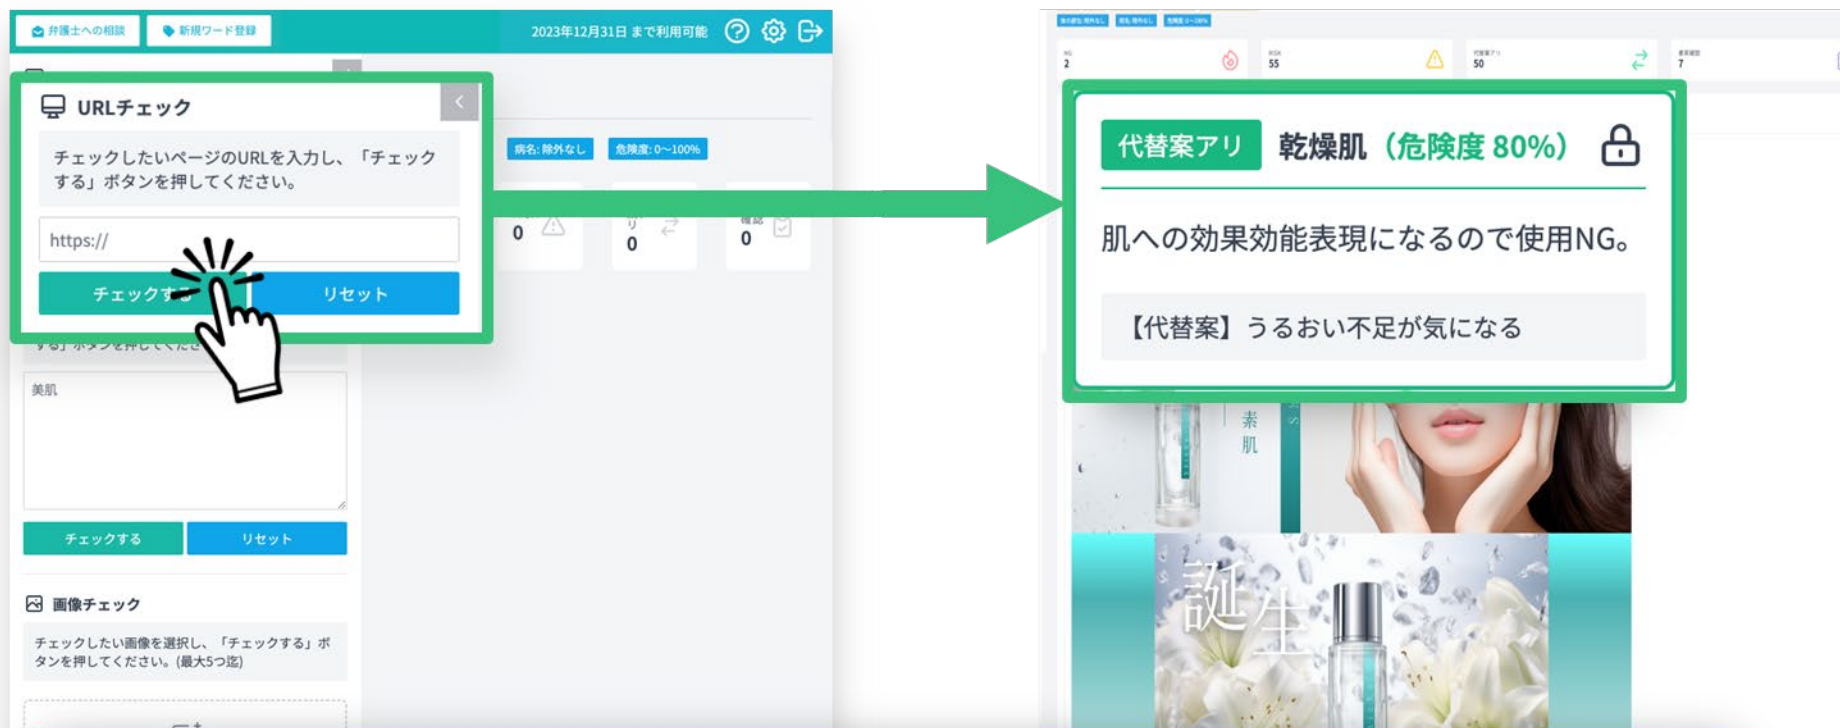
弁護士への相談　新規ワード登録　2023年12月31日 まで利用可能

URLチェック

チェックしたいページのURLを入力し、「チェックする」ボタンを押してください。

https://

チェックする　リセット

病名: 除外なし　危険度: 0〜100%

0　0　0

美肌

チェックする　リセット

画像チェック

チェックしたい画像を選択し、「チェックする」ボタンを押してください。(最大5つ迄)

2　55　50　7

代替案アリ　乾燥肌（危険度 80%）

肌への効果効能表現になるので使用NG。

【代替案】うるおい不足が気になる

素肌

誕生